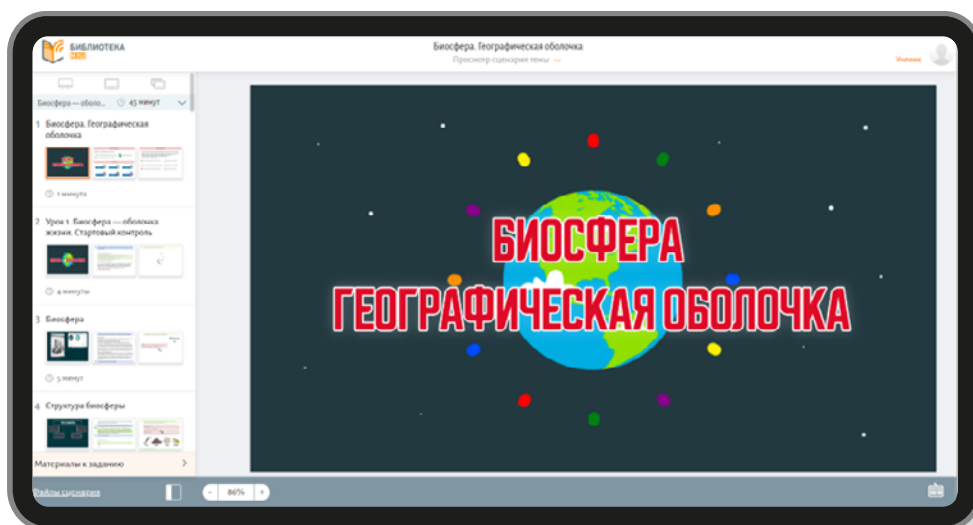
БИБЛИОТЕКА ЦОК

Биосфера. Географическая оболочка

Просмотр сценария темы

Ученик

Биосфера — обол... 45 минут

1 Биосфера. Географическая оболочка

1 минута

2 Урок 1. Биосфера — оболочка жизни. Стартовый контроль

4 минуты

3 Биосфера

5 минут

4 Структура биосферы

Материалы к заданию

Файлы сценария

86%

БИОСФЕРА
ГЕОГРАФИЧЕСКАЯ ОБОЛОЧКА